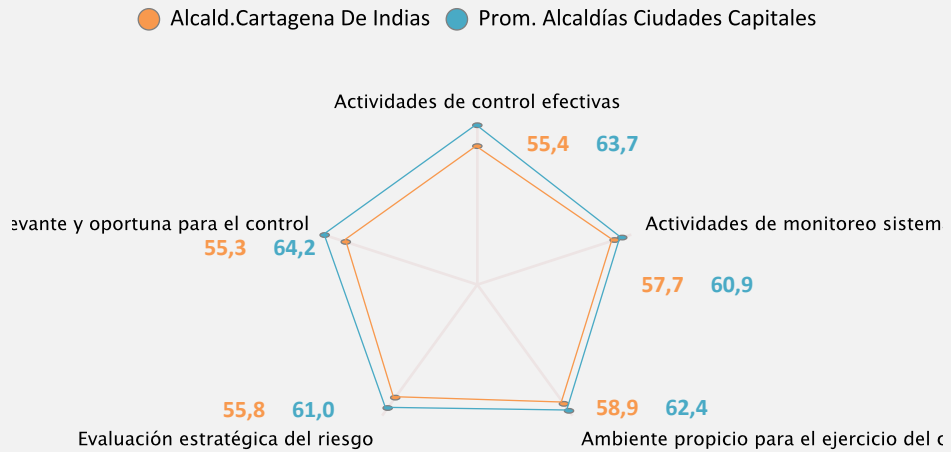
Alcald.Cartagena De Indias Prom. Alcaldías Ciudades Capitales

Actividades de control efectivas
55,4 63,7

evante y oportuna para el control
55,3 64,2

Actividades de monitoreo sistem
57,7 60,9

55,8 61,0
Evaluación estratégica del riesgo

58,9 62,4
Ambiente propicio para el ejercicio del c